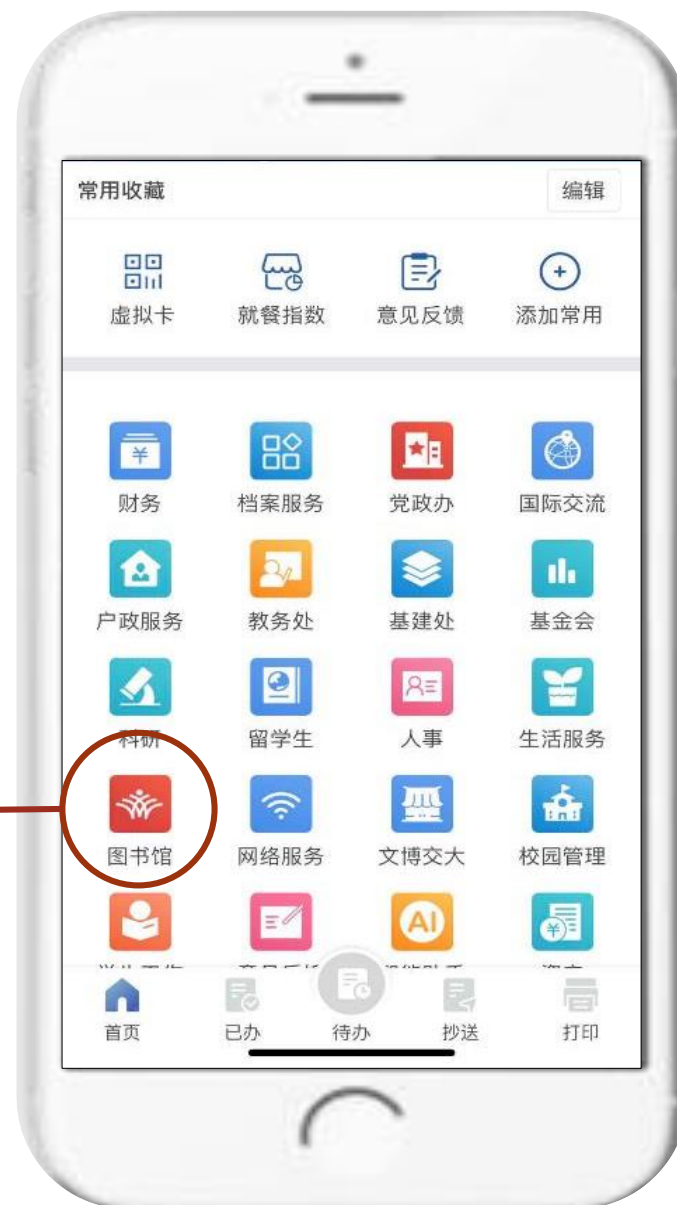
常用收藏

编辑

虚拟卡

就餐指数

意见反馈

添加常用

财务

档案服务

党政办

国际交流

户政服务

教务处

基建处

基金会

科研

留学生

人事

生活服务

图书馆

网络服务

文博交大

校园管理

AI

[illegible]

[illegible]

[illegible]

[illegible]

首页

已办

待办

抄送

打印